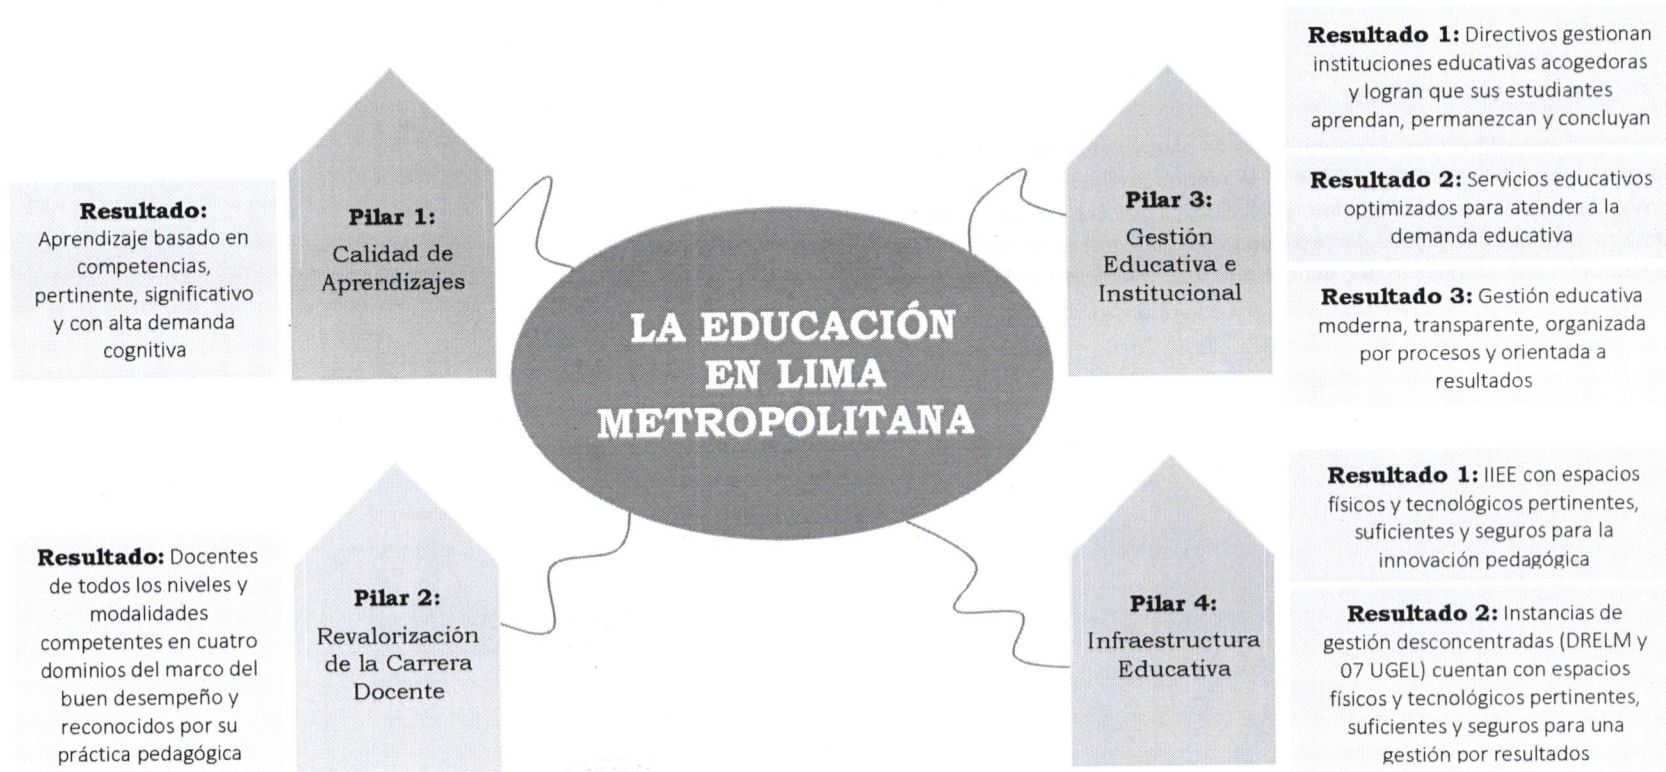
LA EDUCACIÓN EN LIMA METROPOLITANA

Resultado: Aprendizaje basado en competencias, pertinente, significativo y con alta demanda cognitiva

Pilar 1: Calidad de Aprendizajes

Pilar 3: Gestión Educativa e Institucional

Resultado 1: Directivos gestionan instituciones educativas acogedoras y logran que sus estudiantes aprendan, permanezcan y concluyan

Resultado 2: Servicios educativos optimizados para atender a la demanda educativa

Resultado 3: Gestión educativa moderna, transparente, organizada por procesos y orientada a resultados

Resultado: Docentes de todos los niveles y modalidades competentes en cuatro dominios del marco del buen desempeño y reconocidos por su práctica pedagógica

Pilar 2: Revalorización de la Carrera Docente

Pilar 4: Infraestructura Educativa

Resultado 1: IIEE con espacios físicos y tecnológicos pertinentes, suficientes y seguros para la innovación pedagógica

Resultado 2: Instancias de gestión desconcentradas (DRELM y 07 UGEL) cuentan con espacios físicos y tecnológicos pertinentes, suficientes y seguros para una gestión por resultados